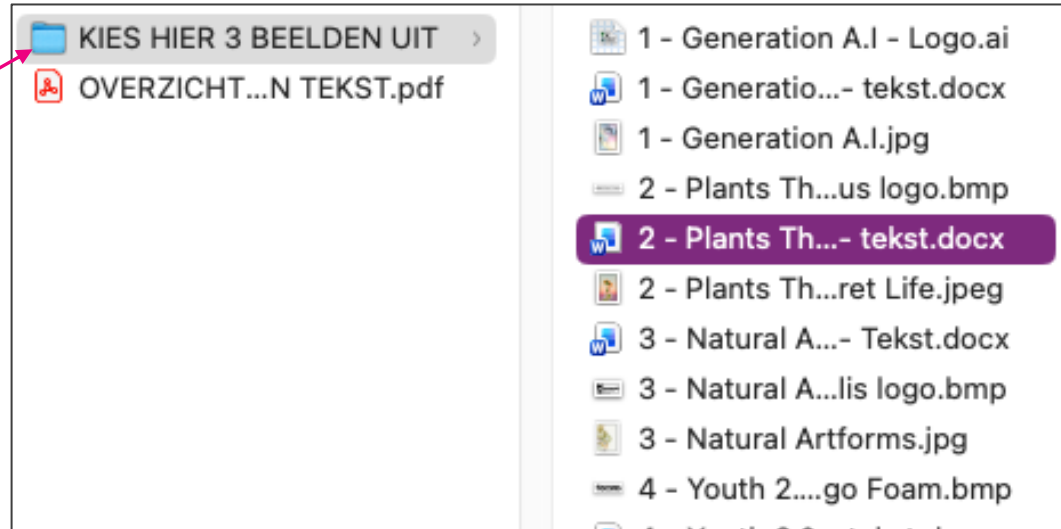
KIES HIER 3 BEELDEN UIT
OVERZICHT...N TEKST.pdf

1 - Generation A.I - Logo.ai
1 - Generatio...- tekst.docx
1 - Generation A.I.jpg
2 - Plants Th...us logo.bmp
2 - Plants Th...- tekst.docx
2 - Plants Th...ret Life.jpeg
3 - Natural A...- Tekst.docx
3 - Natural A...lis logo.bmp
3 - Natural Artforms.jpg
4 - Youth 2....go Foam.bmp
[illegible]